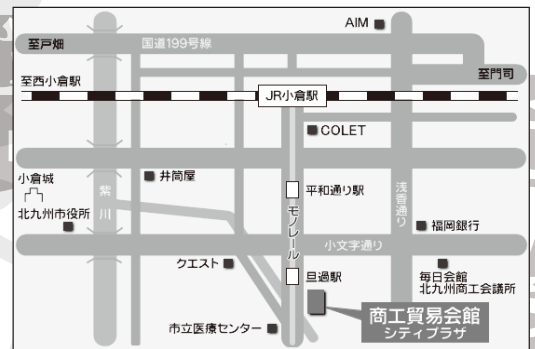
AIM
至戸畑
国道199号線
至西小倉駅
JR小倉駅
至門司
COLET
小倉城
井筒屋
平和通り駅
浅香通り
紫川
北九州市役所
モノレール
福岡銀行
小文字通り
クエスト
旦過駅
毎日会館
北九州商工会議所
商工貿易会館
シティプラザ
市立医療センター